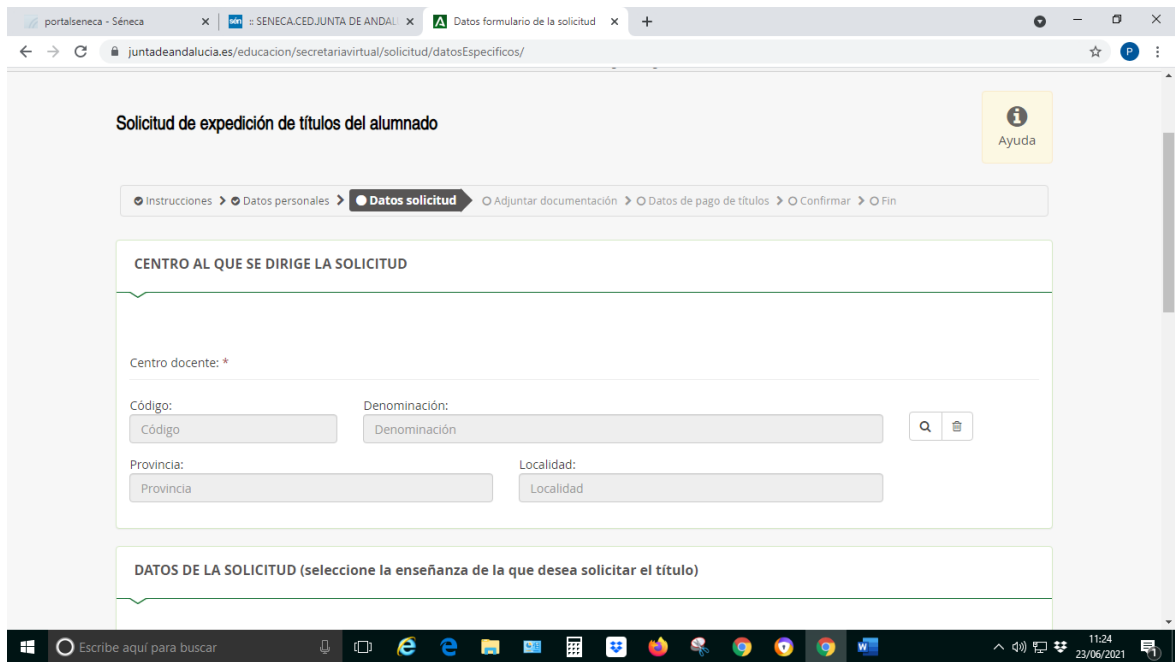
portalseneca - Séneca ×
sén :: SENECA.CED.JUNTA DE ANDALU ×
Datos formulario de la solicitud ×
+

juntadeandalucia.es/educacion/secretariavirtual/solicitud/datosEspecificos/

P

Solicitud de expedición de títulos del alumnado

Ayuda

Instrucciones > Datos personales > Datos solicitud > Adjuntar documentación > Datos de pago de títulos > Confirmar > Fin

CENTRO AL QUE SE DIRIGE LA SOLICITUD

Centro docente: *

Código:
Código
Denominación:
Denominación

Provincia:
Provincia
Localidad:
Localidad

DATOS DE LA SOLICITUD (seleccione la enseñanza de la que desea solicitar el título)

Escribe aquí para buscar

11:24
23/06/2021